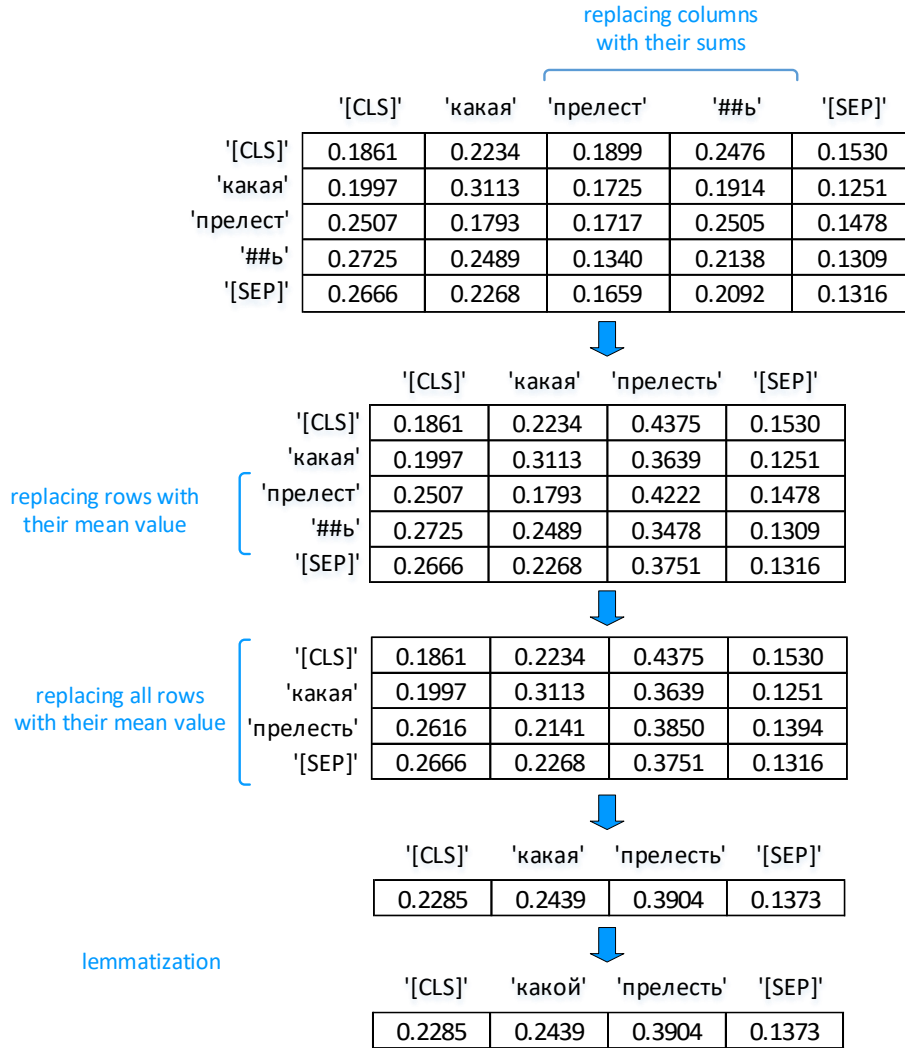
replacing columns with their sums

| | '[CLS]' | 'какая' | 'прелест' | '##ь' | '[SEP]' |
|---|---|---|---|---|---|
| '[CLS]' | 0.1861 | 0.2234 | 0.1899 | 0.2476 | 0.1530 |
| 'какая' | 0.1997 | 0.3113 | 0.1725 | 0.1914 | 0.1251 |
| 'прелест' | 0.2507 | 0.1793 | 0.1717 | 0.2505 | 0.1478 |
| '##ь' | 0.2725 | 0.2489 | 0.1340 | 0.2138 | 0.1309 |
| '[SEP]' | 0.2666 | 0.2268 | 0.1659 | 0.2092 | 0.1316 |

replacing rows with their mean value

| | '[CLS]' | 'какая' | 'прелесть' | '[SEP]' |
|---|---|---|---|---|
| '[CLS]' | 0.1861 | 0.2234 | 0.4375 | 0.1530 |
| 'какая' | 0.1997 | 0.3113 | 0.3639 | 0.1251 |
| 'прелест' | 0.2507 | 0.1793 | 0.4222 | 0.1478 |
| '##ь' | 0.2725 | 0.2489 | 0.3478 | 0.1309 |
| '[SEP]' | 0.2666 | 0.2268 | 0.3751 | 0.1316 |

replacing all rows with their mean value

| | | | | |
|---|---|---|---|---|
| '[CLS]' | 0.1861 | 0.2234 | 0.4375 | 0.1530 |
| 'какая' | 0.1997 | 0.3113 | 0.3639 | 0.1251 |
| 'прелесть' | 0.2616 | 0.2141 | 0.3850 | 0.1394 |
| '[SEP]' | 0.2666 | 0.2268 | 0.3751 | 0.1316 |

| '[CLS]' | 'какая' | 'прелесть' | '[SEP]' |
|---|---|---|---|
| 0.2285 | 0.2439 | 0.3904 | 0.1373 |

lemmatization

| '[CLS]' | 'какой' | 'прелесть' | '[SEP]' |
|---|---|---|---|
| 0.2285 | 0.2439 | 0.3904 | 0.1373 |